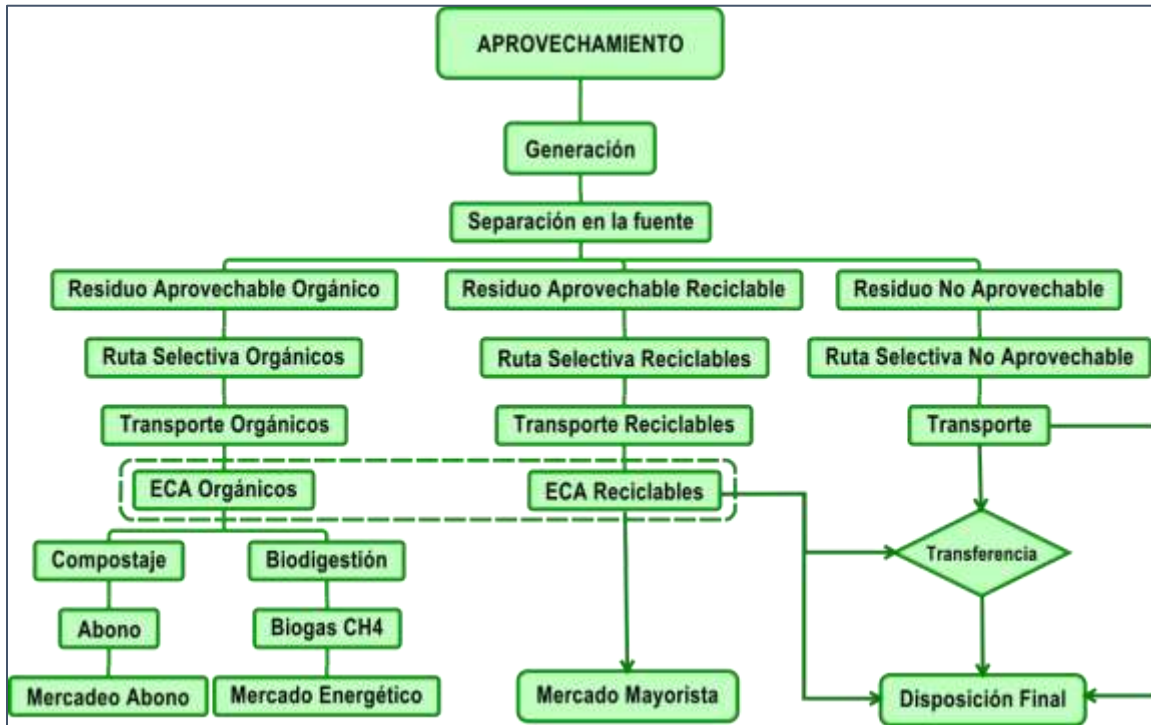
APROVECHAMIENTO

Generación

Separación en la fuente

Residuo Aprovechable Orgánico

Residuo Aprovechable Reciclable

Residuo No Aprovechable

Ruta Selectiva Orgánicos

Ruta Selectiva Reciclables

Ruta Selectiva No Aprovechable

Transporte Orgánicos

Transporte Reciclables

Transporte

ECA Orgánicos

ECA Reciclables

Compostaje

Biodigestión

Transferencia

Abono

Biogas CH4

Mercadeo Abono

Mercado Energético

Mercado Mayorista

Disposición Final